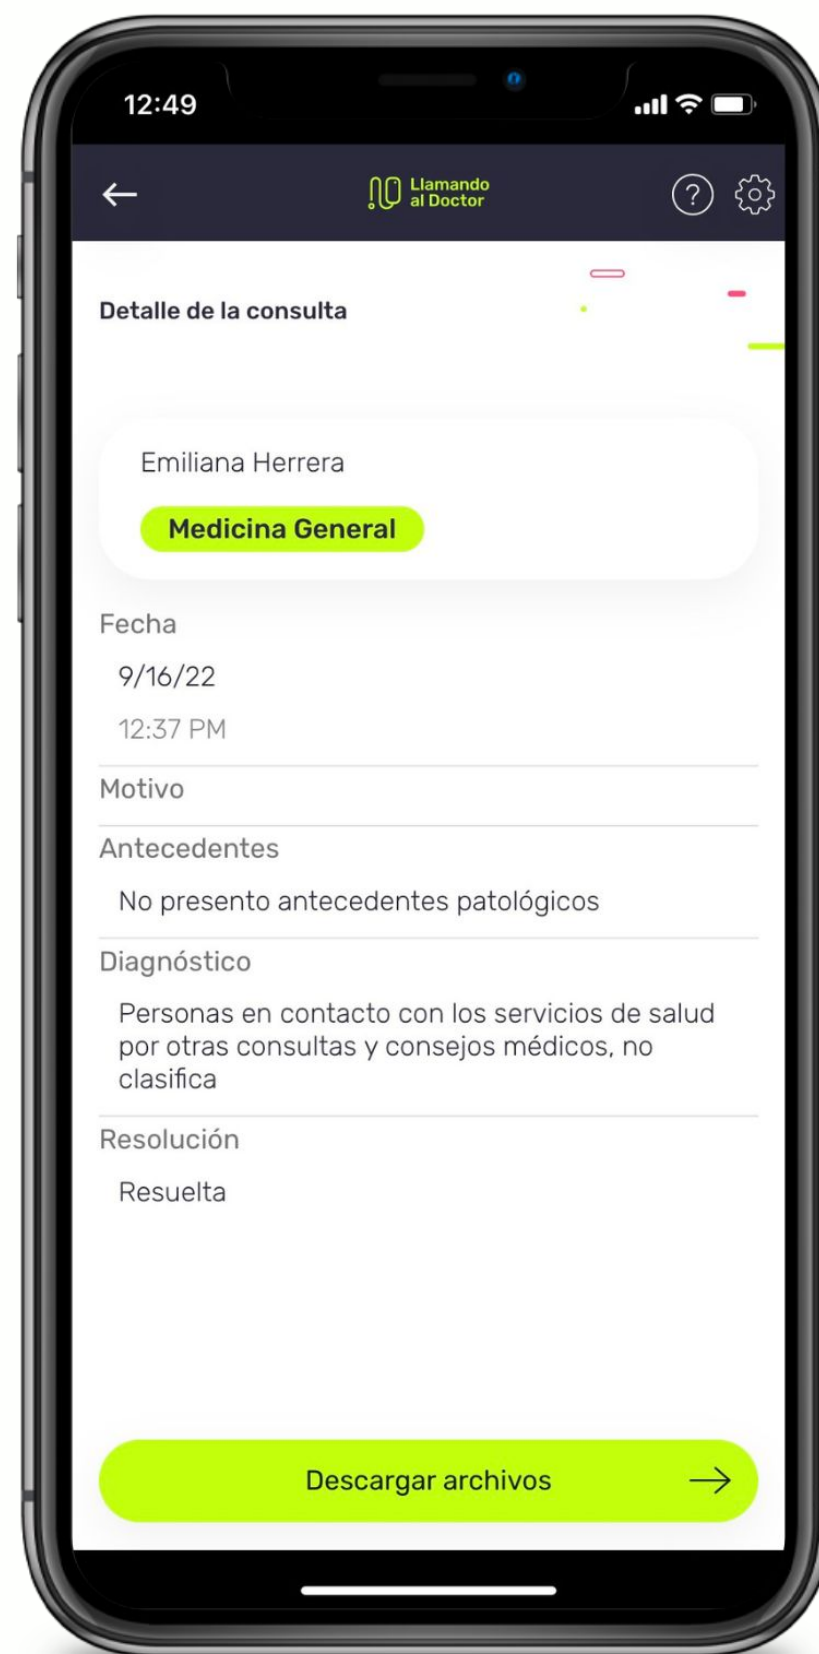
12:49

Llamando al Doctor

Detalle de la consulta

Emiliana Herrera

Medicina General

Fecha

9/16/22

12:37 PM

Motivo

Antecedentes

No presento antecedentes patológicos

Diagnóstico

Personas en contacto con los servicios de salud por otras consultas y consejos médicos, no clasifica

Resolución

Resuelta

Descargar archivos